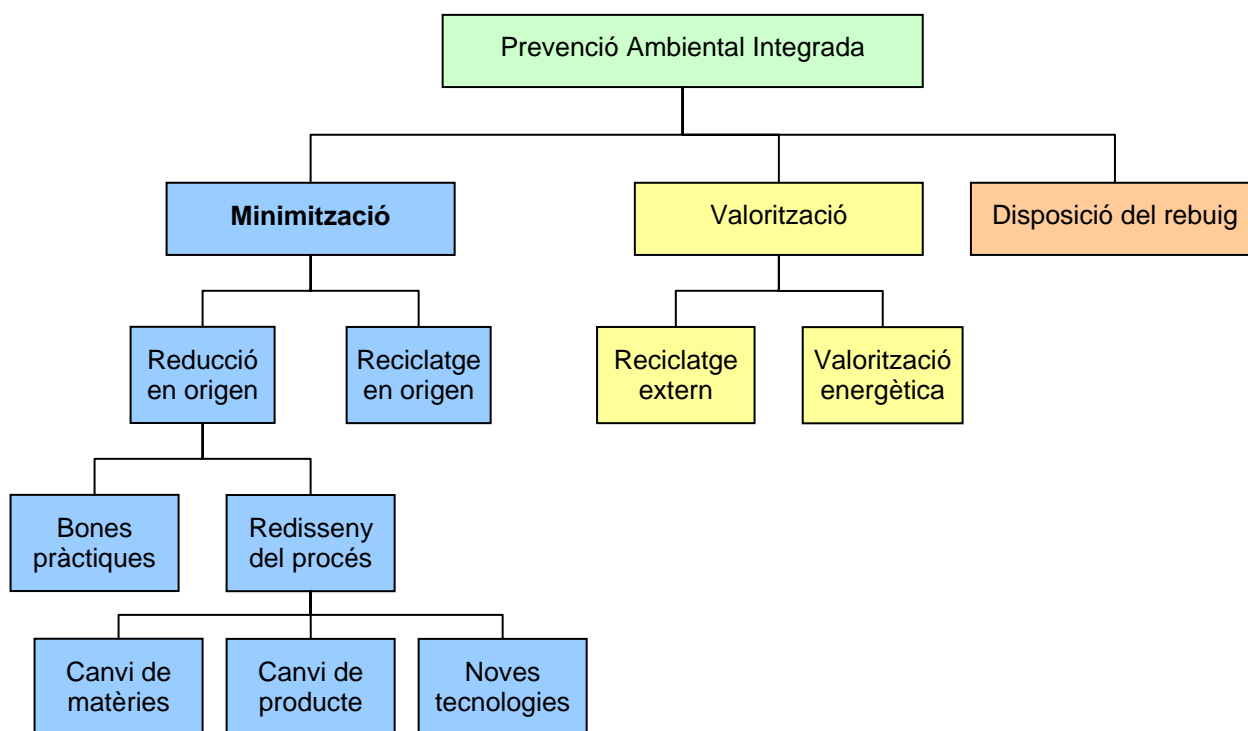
Prevenció Ambiental Integrada

Minimització

Valorització

Disposició del rebuig

Reducció en origen

Reciclatge en origen

Reciclatge extern

Valorització energètica

Bones pràctiques

Redisseny del procés

Canvi de matèries

Canvi de producte

Noves tecnologies